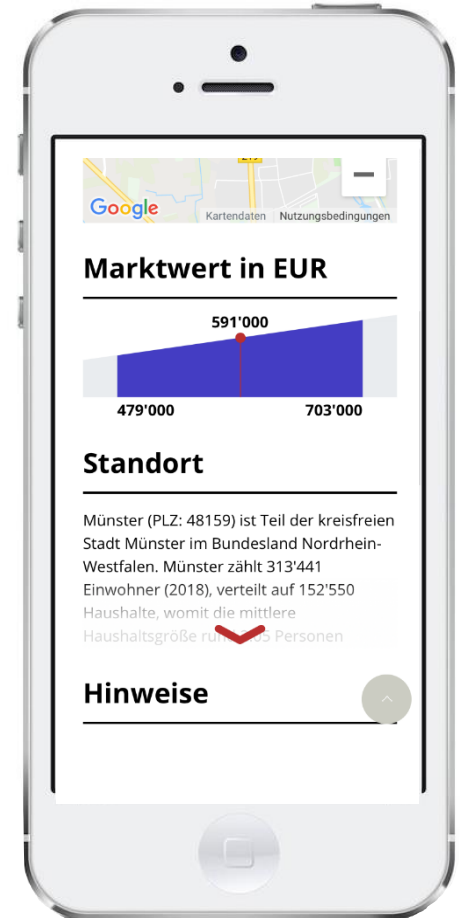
Google Kartendaten Nutzungsbedingungen

Marktwert in EUR

591'000

479'000 703'000

Standort

Münster (PLZ: 48159) ist Teil der kreisfreien Stadt Münster im Bundesland Nordrhein-Westfalen. Münster zählt 313'441 Einwohner (2018), verteilt auf 152'550 Haushalte, womit die mittlere Haushaltsgröße ru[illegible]5 Personen

Hinweise